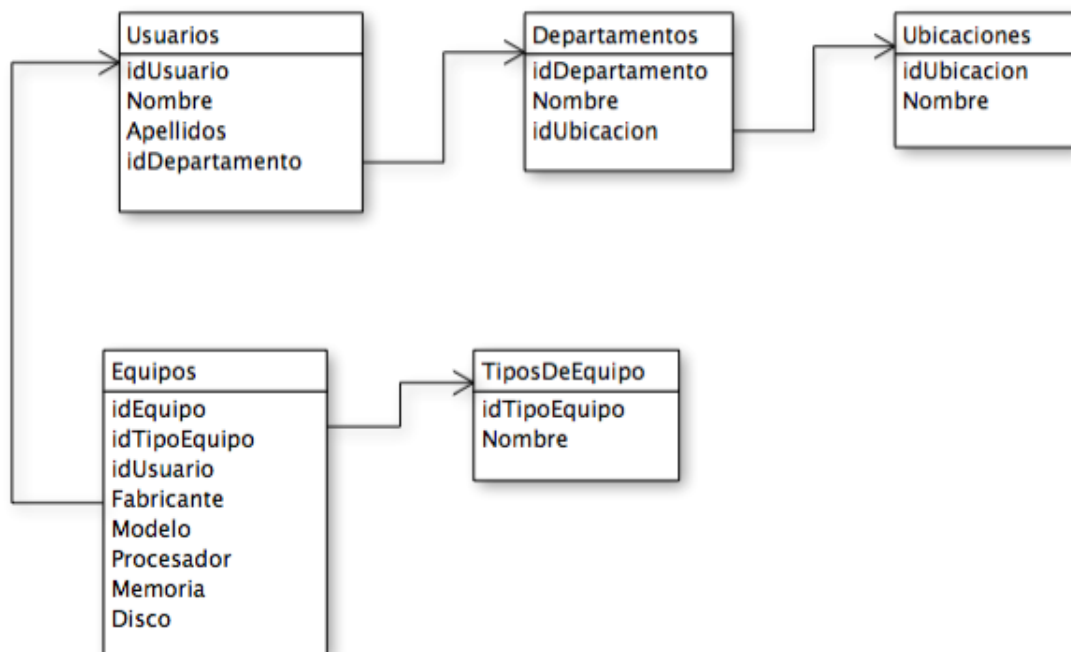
Usuarios
idUsuario
Nombre
Apellidos
idDepartamento

Departamentos
idDepartamento
Nombre
idUbicacion

Ubicaciones
idUbicacion
Nombre

Equipos
idEquipo
idTipoEquipo
idUsuario
Fabricante
Modelo
Procesador
Memoria
Disco

TiposDeEquipo
idTipoEquipo
Nombre